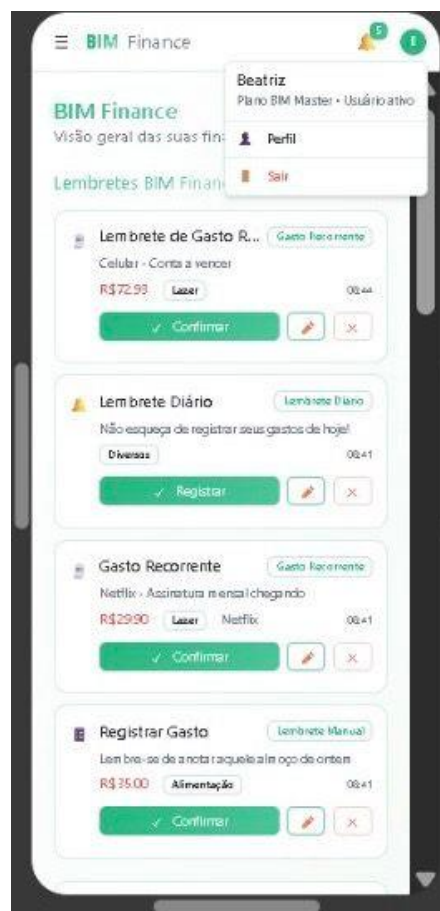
BIM Finance

5

Beatriz
Plano BIM Master • Usuário ativo

Perfil

Sair

BIM Finance
Visão geral das suas fin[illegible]

Lembretes BIM Finan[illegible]

Lembrete de Gasto R...
Gasto Recorrente
Celular - Conta a vencer
R$72.93
Lazer
08:44
✓ Confirmar
×

Lembrete Diário
Lembrete Diário
Não esqueça de registrar seus gastos de hoje!
Diversos
08:41
✓ Registrar
×

Gasto Recorrente
Gasto Recorrente
Netflix - Assinatura mensal chegando
R$29.90
Lazer
Netflix
08:41
✓ Confirmar
×

Registrar Gasto
Lembrete Manual
Lembre-se de anotar aquele almoço de ontem
R$35.00
Alimentação
08:41
✓ Confirmar
×